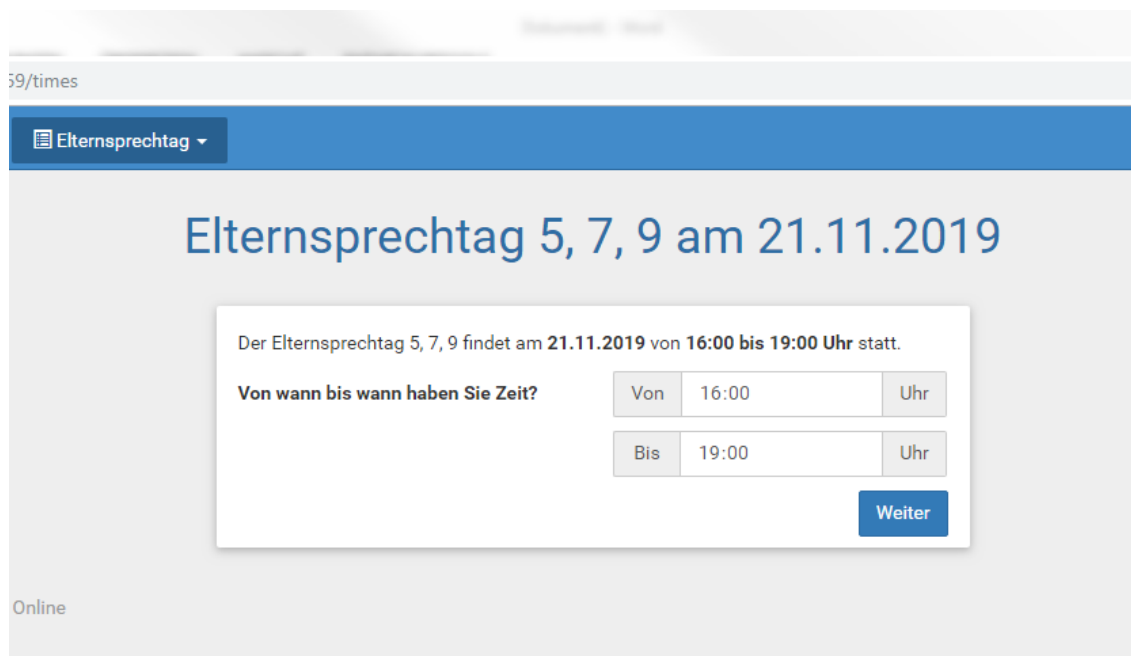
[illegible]

59/times

Elternsprechtag

Elternsprechtag 5, 7, 9 am 21.11.2019

Der Elternsprechtag 5, 7, 9 findet am **21.11.2019** von **16:00 bis 19:00 Uhr** statt.

**Von wann bis wann haben Sie Zeit?**

Von 16:00 Uhr

Bis 19:00 Uhr

Weiter

Online